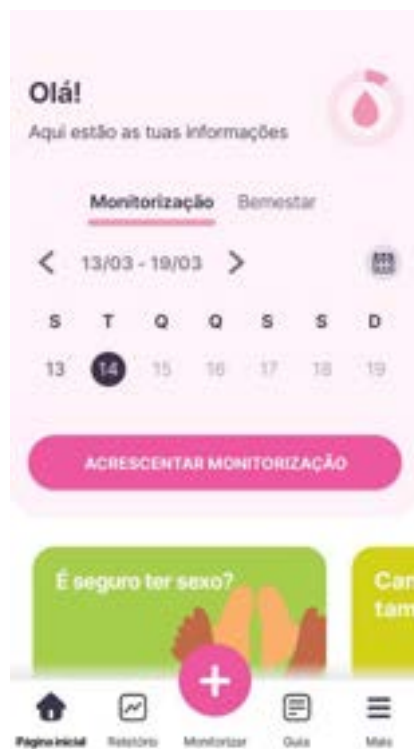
Olá!
Aqui estão as tuas informações

Monitorização Bemestar

< 13/03 - 19/03 >

| S | T | Q | Q | S | S | D |
|---|---|---|---|---|---|---|
| 13 | 14 | 15 | 16 | 17 | 18 | 19 |

ACRESCENTAR MONITORIZAÇÃO

É seguro ter sexo?

Car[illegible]
tam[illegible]

+

Página inicial Relatório Monitorizar Guia Mais